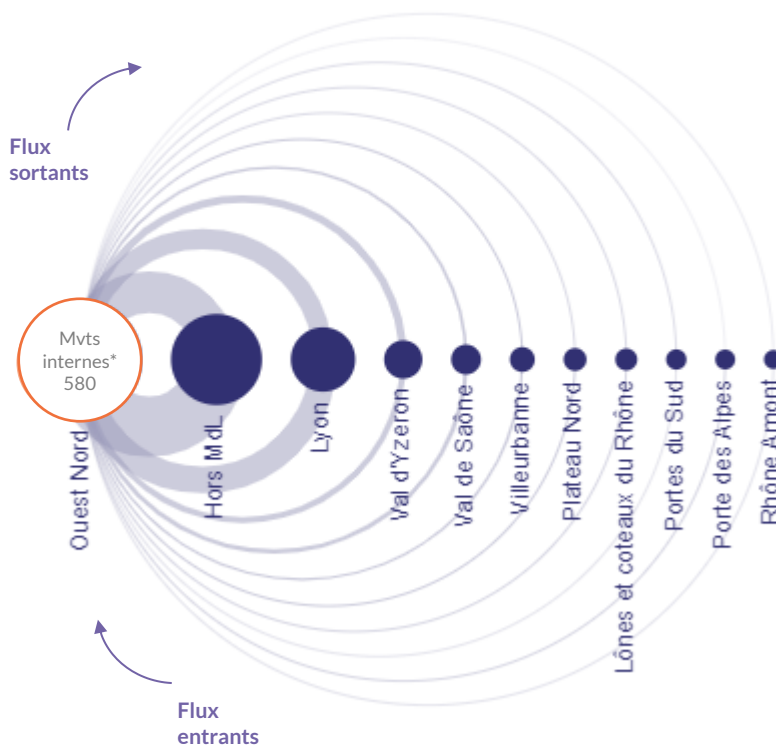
Flux sortants

Mvts internes* 580

Ouest Nord

Hors MdL

Lyon

Val d'Yzeron

Val de Saône

Villeurbanne

Plateau Nord

Lônes et coteaux du Rhône

Portes du Sud

Porte des Alpes

Rhône Amont

Flux entrants